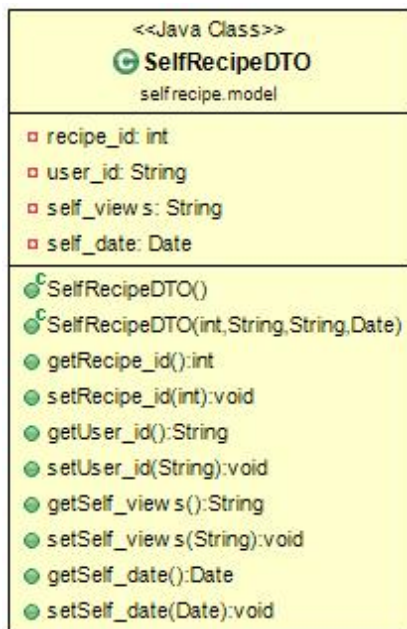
<<Java Class>>
SelfRecipeDTO
selfrecipe.model

recipe_id: int
user_id: String
self_views: String
self_date: Date

SelfRecipeDTO()
SelfRecipeDTO(int,String,String,Date)
getRecipe_id():int
setRecipe_id(int):void
getUser_id():String
setUser_id(String):void
getSelf_views():String
setSelf_views(String):void
getSelf_date():Date
setSelf_date(Date):void